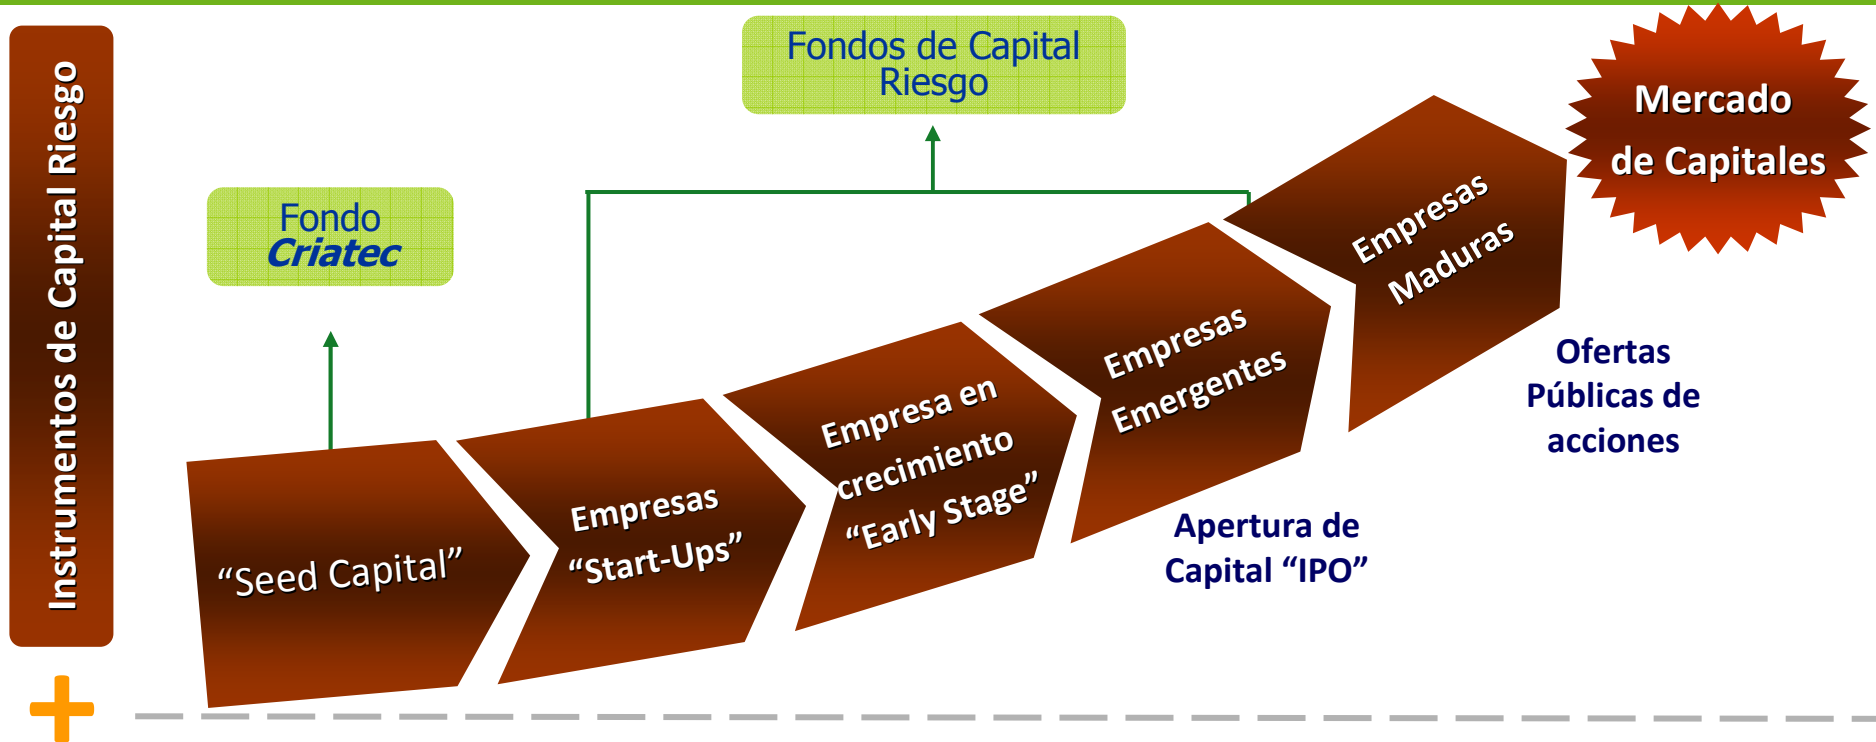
Instrumentos de Capital Riesgo

Fondos de Capital Riesgo

Mercado de Capitales

Fondo Criatec

Empresas Maduras

Ofertas Públicas de acciones

Empresas Emergentes

Empresa en crecimiento "Early Stage"

Empresas "Start-Ups"

"Seed Capital"

Apertura de Capital "IPO"

+